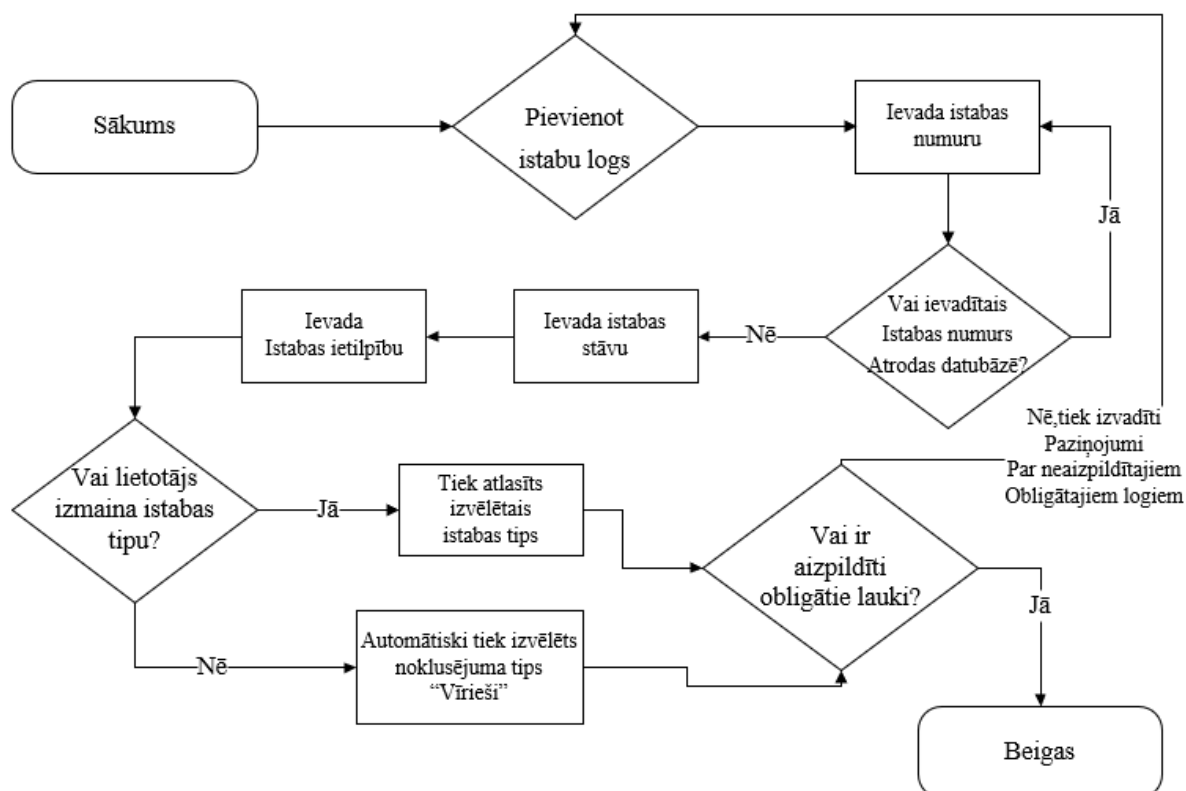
Sākums

Pievienot istabu logs

Ievada istabas numuru

Jā

Vai ievadītais Istabas numurs Atrodas datubāzē?

Nē

Ievada istabas stāvu

Ievada Istabas ietilpību

Nē,tiek izvadīti Paziņojumi Par neaizpildītajiem Obligātajiem logiem

Vai lietotājs izmaina istabas tipu?

Jā

Tiek atlasīts izvēlētais istabas tips

Vai ir aizpildīti obligātie lauki?

Jā

Nē

Automātiski tiek izvēlēts noklusējuma tips “Vīrieši”

Beigas